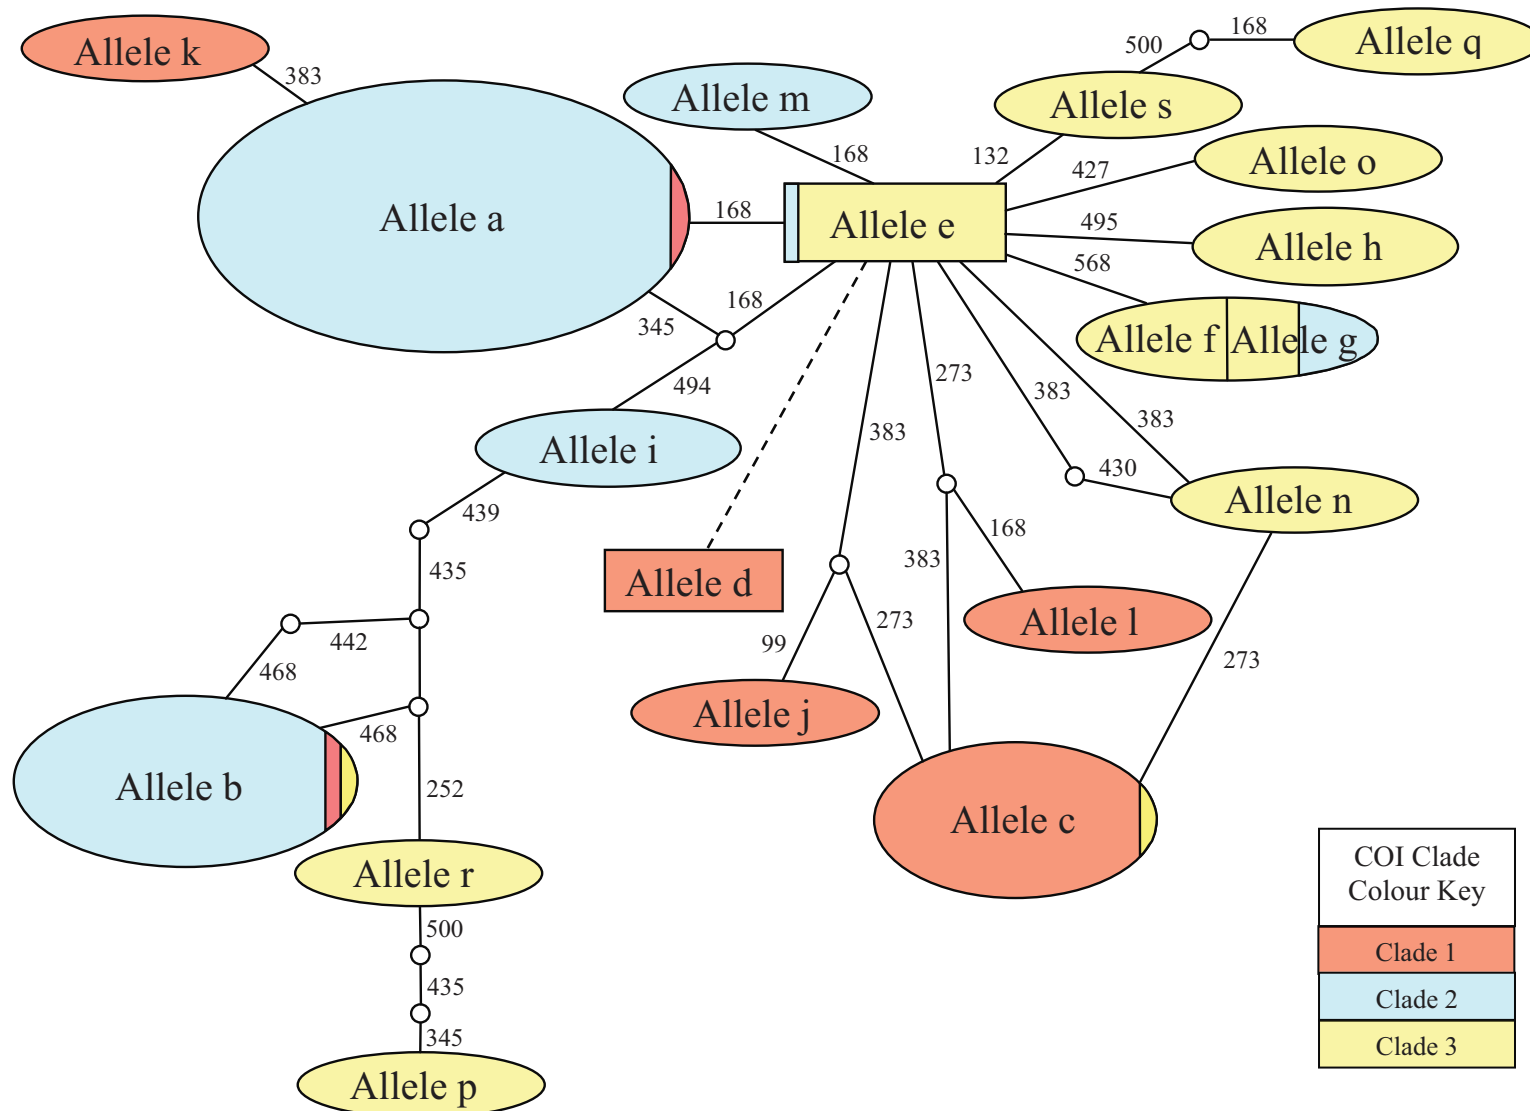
Allele k
383
Allele m
500
168
Allele q
Allele s
132
427
Allele o
Allele a
168
168
Allele e
495
Allele h
568
345
168
Allele f
Allele g
494
273
383
383
Allele i
383
430
Allele n
439
168
435
Allele d
383
273
Allele l
442
468
99
273
468
Allele j
Allele b
252
Allele c
Allele r
500
435
345
Allele p

| COI Clade Colour Key |
|---|
| Clade 1 |
| Clade 2 |
| Clade 3 |